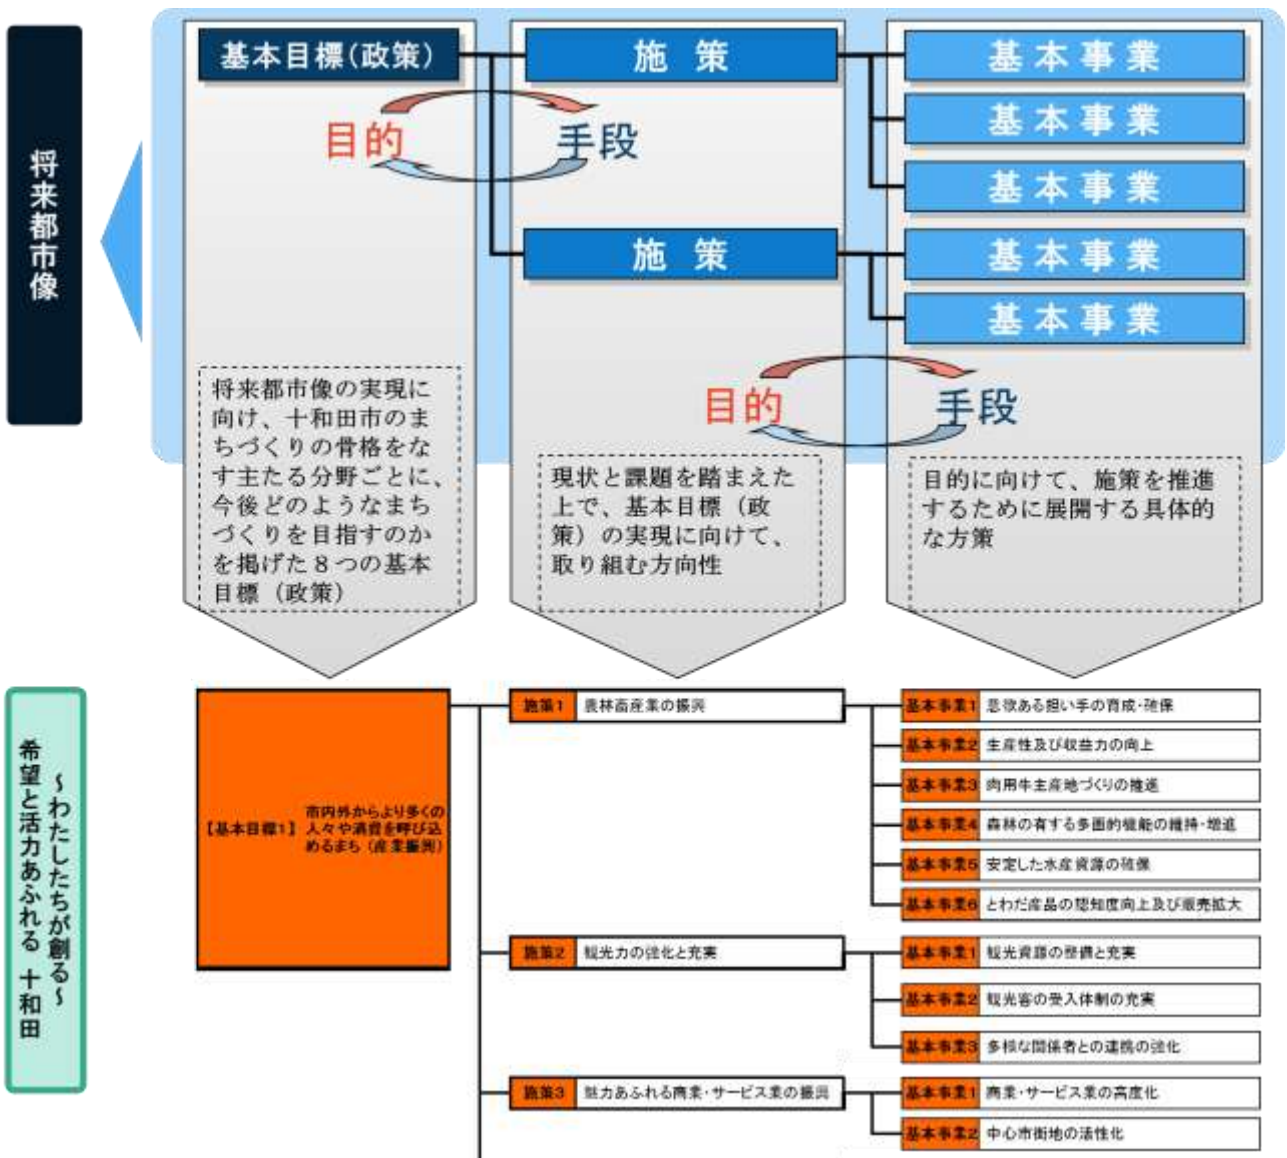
将来都市像

基本目標（政策）

施　策

基本事業

基本事業

基本事業

施　策

基本事業

基本事業

目的

手段

目的

手段

将来都市像の実現に向け、十和田市のまちづくりの骨格をなす主たる分野ごとに、今後どのようなまちづくりを目指すのかを掲げた８つの基本目標（政策）

現状と課題を踏まえた上で、基本目標（政策）の実現に向けて、取り組む方向性

目的に向けて、施策を推進するために展開する具体的な方策

希望と活力あふれる　十和田　～わたしたちが創る～

【基本目標1】　市内外からより多くの人々や消費を呼び込めるまち（産業振興）

施策1　農林畜産業の振興

基本事業1　意欲ある担い手の育成・確保

基本事業2　生産性及び収益力の向上

基本事業3　肉用牛主産地づくりの推進

基本事業4　森林の有する多面的機能の維持・増進

基本事業5　安定した水産資源の確保

基本事業6　とわだ産品の認知度向上及び販売拡大

施策2　観光力の強化と充実

基本事業1　観光資源の整備と充実

基本事業2　観光客の受入体制の充実

基本事業3　多様な関係者との連携の強化

施策3　魅力あふれる商業・サービス業の振興

基本事業1　商業・サービス業の高度化

基本事業2　中心市街地の活性化